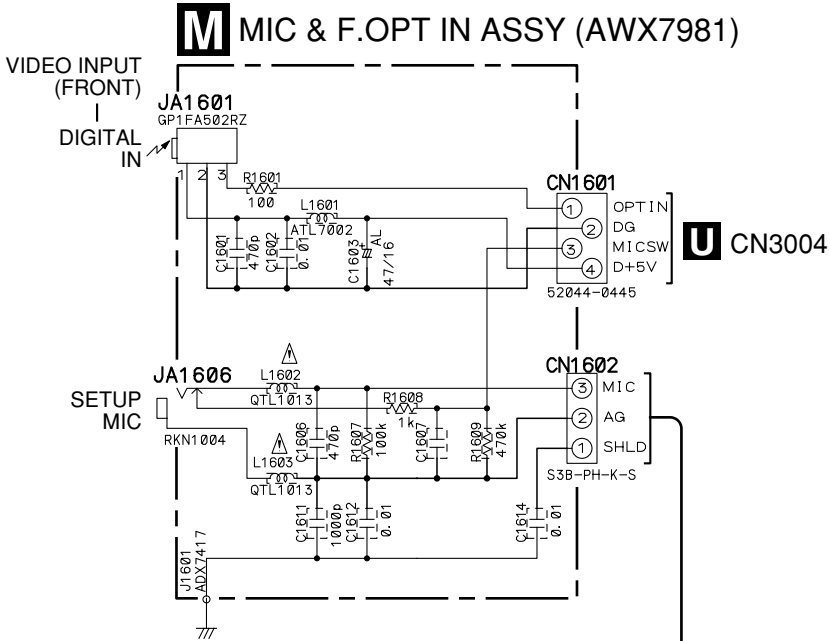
M MIC & F.OPT IN ASSY (AWX7981)

VIDEO INPUT (FRONT)

DIGITAL IN

JA1601
GP1FA502RZ

1 2 3

R1601
100

L1601
ATL7002

C1601 470p
C1602 0.01
C1603 AL 47/16

CN1601
1 OPTIN
2 DG
3 MICSW
4 D+5V
52044-0445

U CN3004

JA1606

SETUP MIC

RKN1004

L1602
QTL1013

L1603
QTL1013

C1606 470p
R1607 100k
R1608 1k
C1607
R1609 470k

CN1602
3 MIC
2 AG
1 SHLD
S3B-PH-K-S

C1611 1000p
C1612 0.01
C1614 0.01

J1601
ADX7417